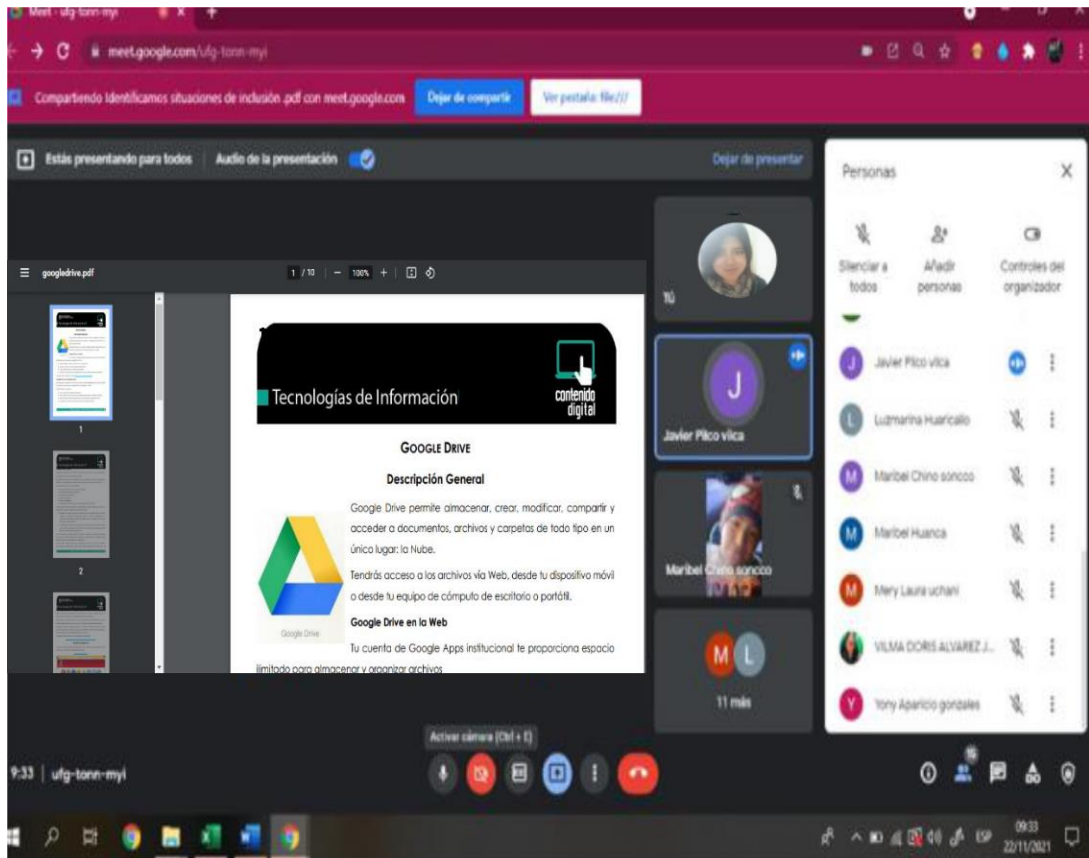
Meet - ufg-tonn-myi

meet.google.com/ufg-tonn-myi

Compartiendo Identificamos situaciones de inclusión .pdf con meet.google.com Dejar de compartir Ver pestaña: file:///

Estás presentando para todos Audio de la presentación

Dejar de presentar

googledrive.pdf 1 / 10 — 100% +

1

2

Tecnologías de Información

contenido digital

GOOGLE DRIVE

Descripción General

Google Drive permite almacenar, crear, modificar, compartir y acceder a documentos, archivos y carpetas de todo tipo en un único lugar: la Nube.

Tendrás acceso a los archivos vía Web, desde tu dispositivo móvil o desde tu equipo de cómputo de escritorio o portátil.

Google Drive

Google Drive en la Web

Tu cuenta de Google Apps institucional te proporciona espacio ilimitado para almacenar y organizar archivos

Tú

J

Javier Pilco vilca

Maribel Chino soncco

M L

11 más

Personas

Silenciar a todos

Añadir personas

Controles del organizador

Javier Pilco vilca

Luzmarina Huaricallo

Maribel Chino soncco

Maribel Huanca

Mery Laura uchani

VILMA DORIS ALVAREZ J...

Yony Aparicio gonzales

Activar cámara (Ctrl + E)

9:33 | ufg-tonn-myi

ESP 09:33 22/11/2021